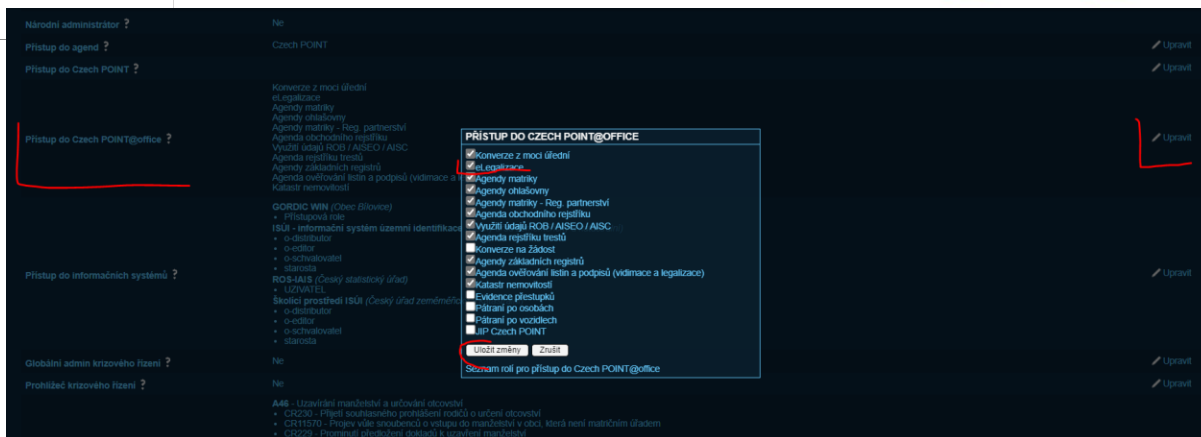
Národní administrátor ?
Ne

Přístup do agend ?
Czech POINT
Upravit

Přístup do Czech POINT ?
Upravit

Přístup do Czech POINT@office ?
Konverze z moci úřední
eLegalizace
Agendy matriky
Agendy ohlašovny
Agendy matriky - Reg. partnerství
Agenda obchodního rejstříku
Využití údajů ROB / AISEO / AISC
Agenda rejstříku trestů
Agenda základních registrů
Agenda ověřování listin a podpisů (vidimace a l
Katastr nemovitostí
Upravit

PŘÍSTUP DO CZECH POINT@OFFICE
Konverze z moci úřední
eLegalizace
Agendy matriky
Agendy ohlašovny
Agendy matriky - Reg. partnerství
Agenda obchodního rejstříku
Využití údajů ROB / AISEO / AISC
Agenda rejstříku trestů
Konverze na žádost
Agendy základních registrů
Agenda ověřování listin a podpisů (vidimace a legalizace)
Katastr nemovitostí
Evidence přestupků
Pátrání po osobách
Pátrání po vozidlech
JIP Czech POINT
Uložit změny
Zrušit
Seznam rolí pro přístup do Czech POINT@office

Přístup do informačních systémů ?
GORDIC WIN (Obec Bílovice)
• Přístupová role
ISÚI - informační systém územní identifikace
• o-distributor
• o-editor
• o-schvalovatel
• starosta
ROS-IAIS (Český statistický úřad)
• UZIVATEL
Školicí prostředí ISÚI (Český úřad zeměměř
• o-distributor
• o-editor
• o-schvalovatel
• starosta
Upravit

Globální admin krizového řízení ?
Ne
Upravit

Prohlížeč krizového řízení ?
Ne
Upravit

A46 - Uzavírání manželství a určování otcovství
• CR230 - Přijetí souhlasného prohlášení rodičů o určení otcovství
• CR11570 - Projev vůle snoubenců o vstupu do manželství v obci, která není matričním úřadem
• CR229 - Prominutí předložení dokladů k uzavření manželství